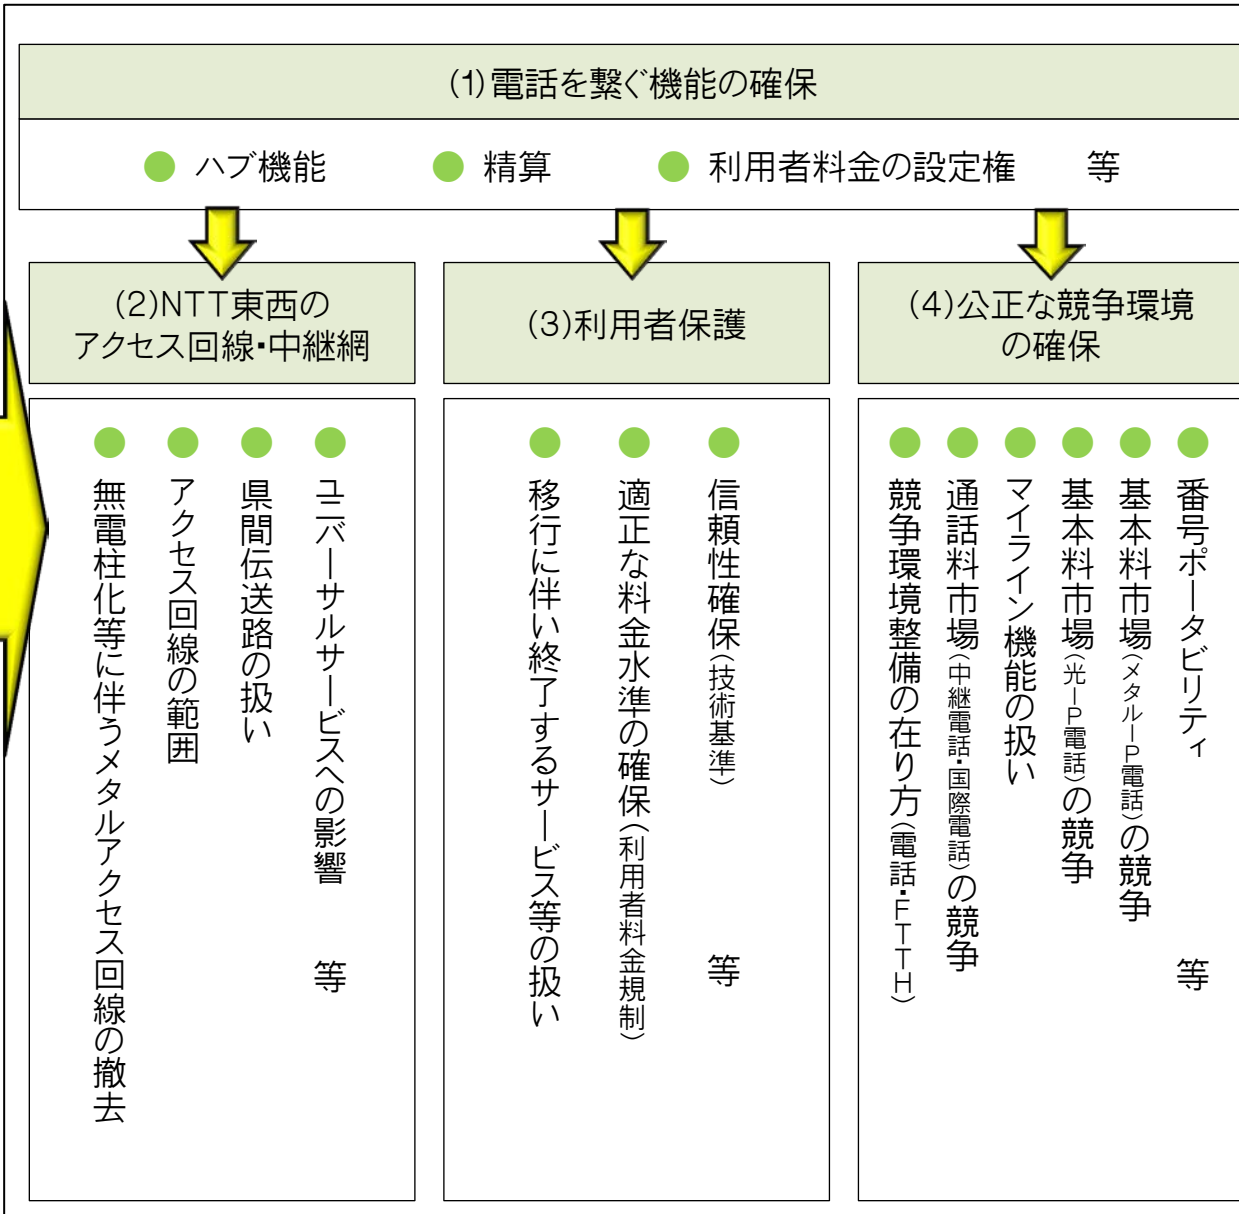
(1)電話を繋ぐ機能の確保

ハブ機能　精算　利用者料金の設定権　等

(2)NTT東西のアクセス回線・中継網

ユニバーサルサービスへの影響　等
県間伝送路の扱い
アクセス回線の範囲
無電柱化等に伴うメタルアクセス回線の撤去

(3)利用者保護

信頼性確保(技術基準)　等
適正な料金水準の確保(利用者料金規制)
移行に伴い終了するサービス等の扱い

(4)公正な競争環境の確保

番号ポータビリティ　等
基本料市場(メタルIP電話)の競争
基本料市場(光IP電話)の競争
マイライン機能の扱い
通話料市場(中継電話・国際電話)の競争
競争環境整備の在り方(電話・FTTH)